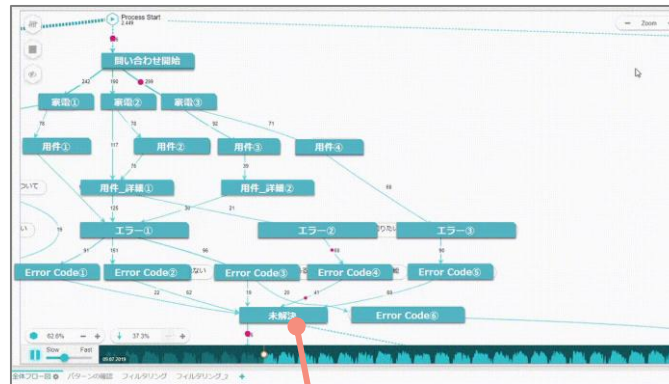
Process Start
2,449

問い合わせ開始

242
190
299

架電①
架電②
架電③

76
117
76
92
71

用件①
用件②
用件③
用件④

39
58

用件_詳細①
用件_詳細②

125
39
21

ついて

エラー①
エラー②
エラー③

91
151
96
60
りたい
90

Error Code①
Error Code②
Error Code③
Error Code④
Error Code⑤

ない
22
62
16
25
41
60

未解決

Error Code⑥

62.8%
37.3%

Slow
Fast

Zoom

全体フロー図
パターンの確認
フィルタリング
フィルタリング_3
+